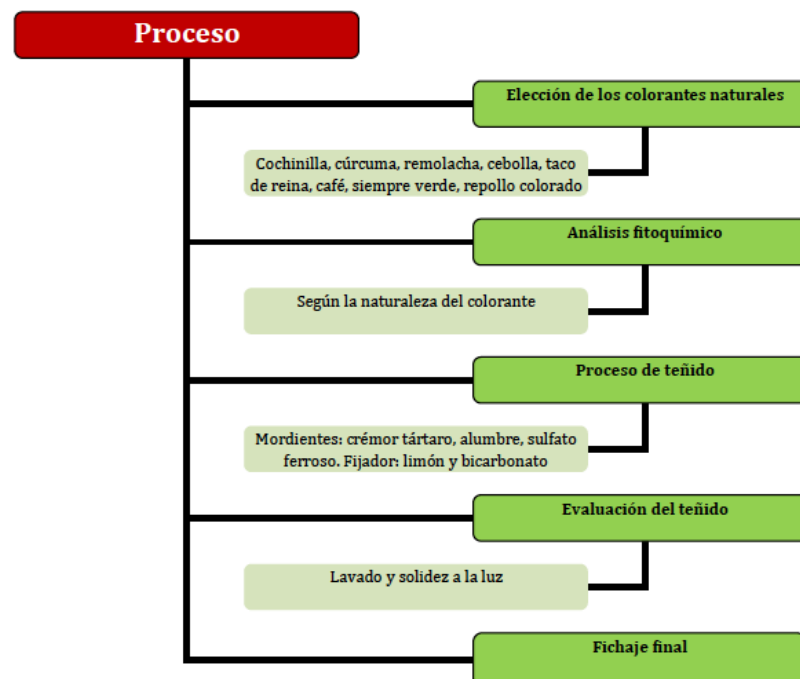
Proceso

Elección de los colorantes naturales

Cochinilla, cúrcuma, remolacha, cebolla, taco de reina, café, siempre verde, repollo colorado

Análisis fitoquímico

Según la naturaleza del colorante

Proceso de teñido

Mordientes: crémor tártaro, alumbre, sulfato ferroso. Fijador: limón y bicarbonato

Evaluación del teñido

Lavado y solidez a la luz

Fichaje final